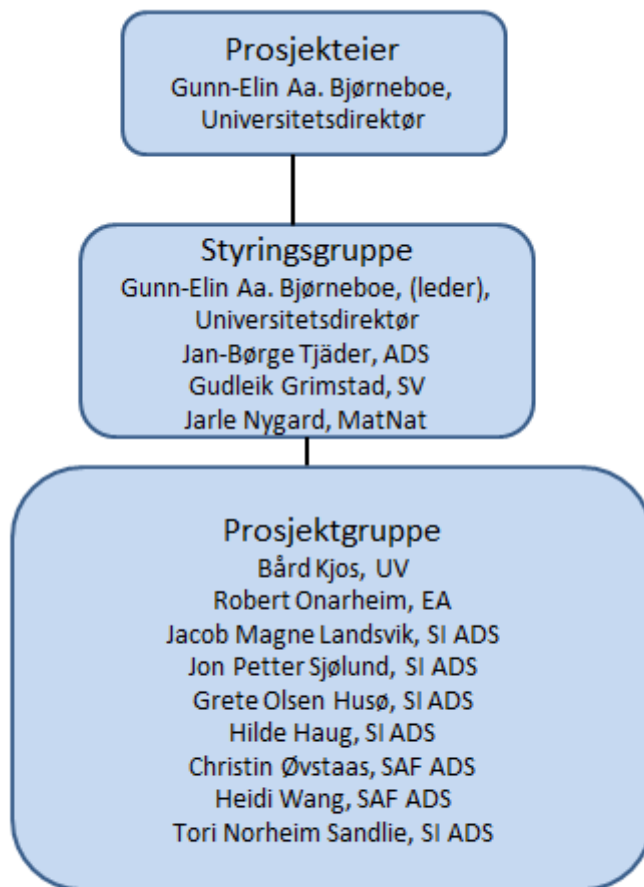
Prosjekteier
Gunn-Elin Aa. Bjørneboe,
Universitetsdirektør

Styringsgruppe
Gunn-Elin Aa. Bjørneboe, (leder),
Universitetsdirektør
Jan-Børge Tjäder, ADS
Gudleik Grimstad, SV
Jarle Nygard, MatNat

Prosjektgruppe
Bård Kjos, UV
Robert Onarheim, EA
Jacob Magne Landsvik, SI ADS
Jon Petter Sjølund, SI ADS
Grete Olsen Husø, SI ADS
Hilde Haug, SI ADS
Christin Øvstaas, SAF ADS
Heidi Wang, SAF ADS
Tori Norheim Sandlie, SI ADS